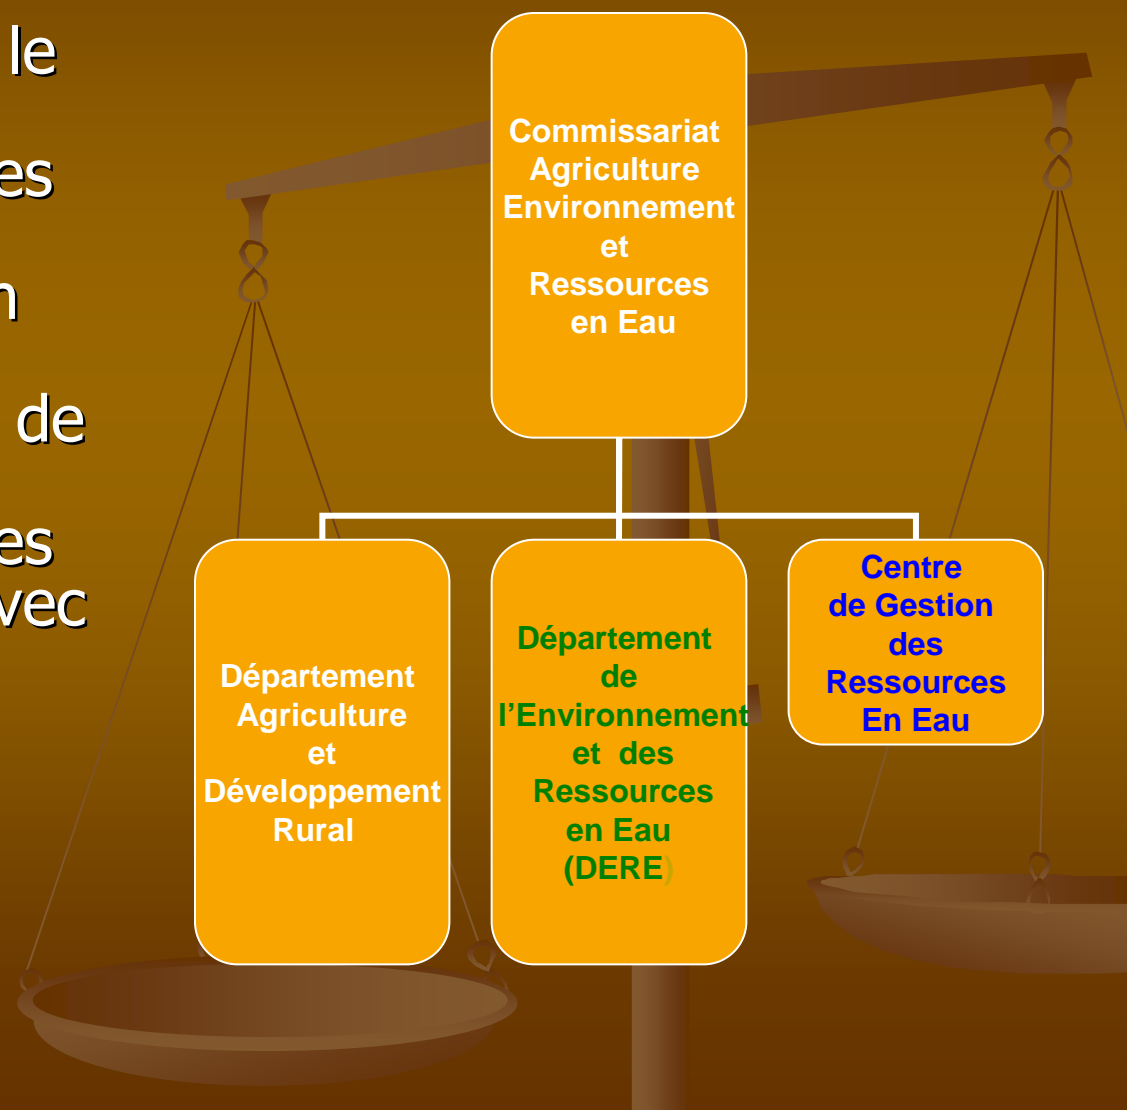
le

es

n

de

es
vec

Commissariat Agriculture Environnement et Ressources en Eau

Département Agriculture et Développement Rural

Département de l'Environnement et des Ressources en Eau (DERE)

Centre de Gestion des Ressources En Eau